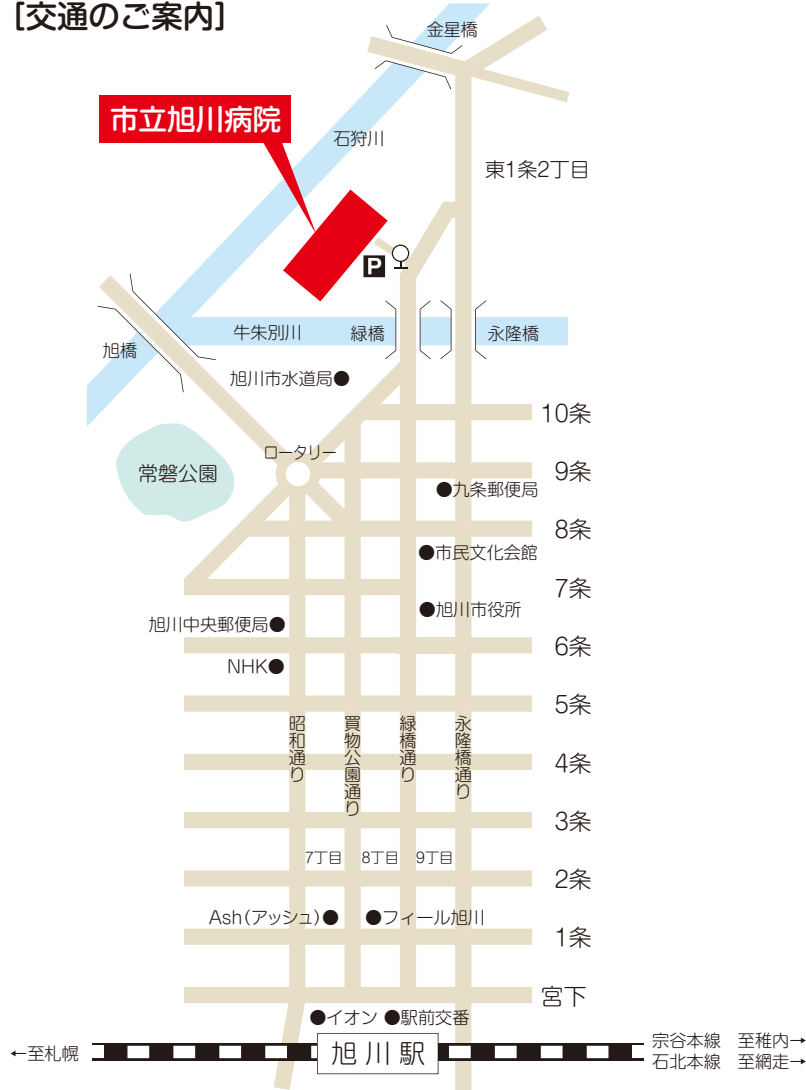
[交通のご案内]

金星橋

市立旭川病院

石狩川

東1条2丁目

牛朱別川

緑橋

永隆橋

旭橋

旭川市水道局●

10条

常磐公園

ロータリー

9条

●九条郵便局

8条

●市民文化会館

7条

●旭川市役所

旭川中央郵便局●

6条

NHK●

5条

昭和通り

買物公園通り

緑橋通り

永隆橋通り

4条

3条

7丁目　8丁目　9丁目

2条

Ash(アッシュ)●　●フィール旭川

1条

宮下

●イオン　●駅前交番

←至札幌

旭川駅

宗谷本線　至稚内→
石北本線　至網走→